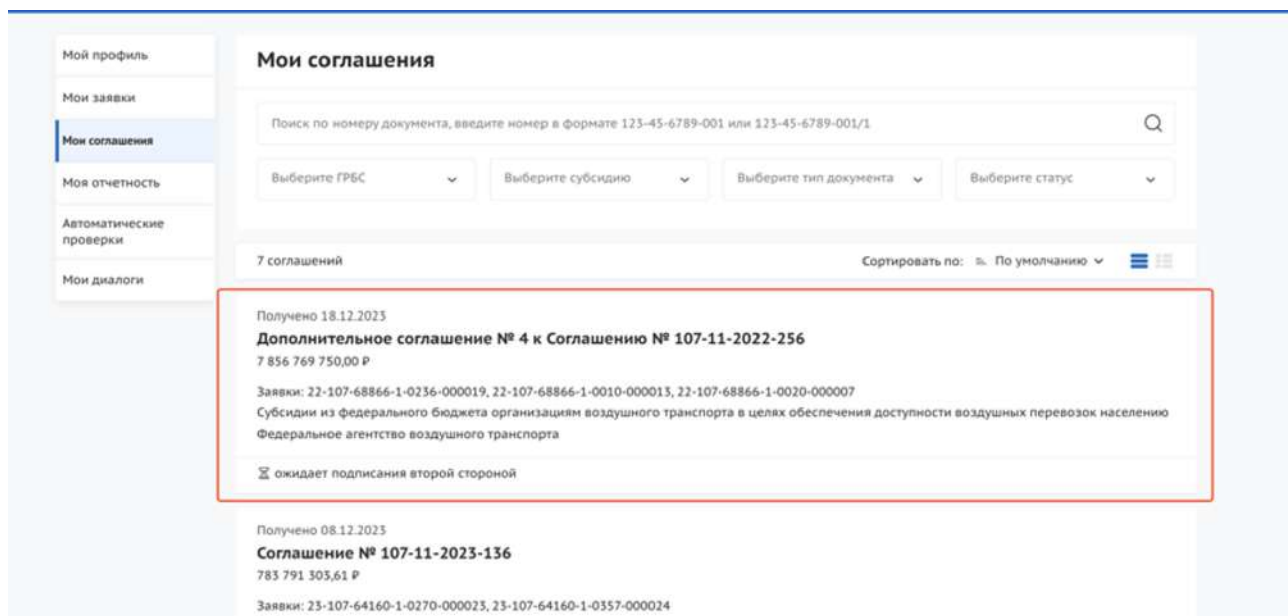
Мой профиль

Мои заявки

Мои соглашения

Моя отчетность

Автоматические проверки

Мои диалоги

Мои соглашения

Поиск по номеру документа, введите номер в формате 123-45-6789-001 или 123-45-6789-001/1

Выберите ГРБС

Выберите субсидию

Выберите тип документа

Выберите статус

7 соглашений

Сортировать по: По умолчанию

Получено 18.12.2023

Дополнительное соглашение № 4 к Соглашению № 107-11-2022-256

7 856 769 750,00 ₽

Заявки: 22-107-68866-1-0236-000019, 22-107-68866-1-0010-000013, 22-107-68866-1-0020-000007

Субсидии из федерального бюджета организациям воздушного транспорта в целях обеспечения доступности воздушных перевозок населению

Федеральное агентство воздушного транспорта

ожидает подписания второй стороной

Получено 08.12.2023

Соглашение № 107-11-2023-136

783 791 303,61 ₽

Заявки: 23-107-64160-1-0270-000023, 23-107-64160-1-0357-000024